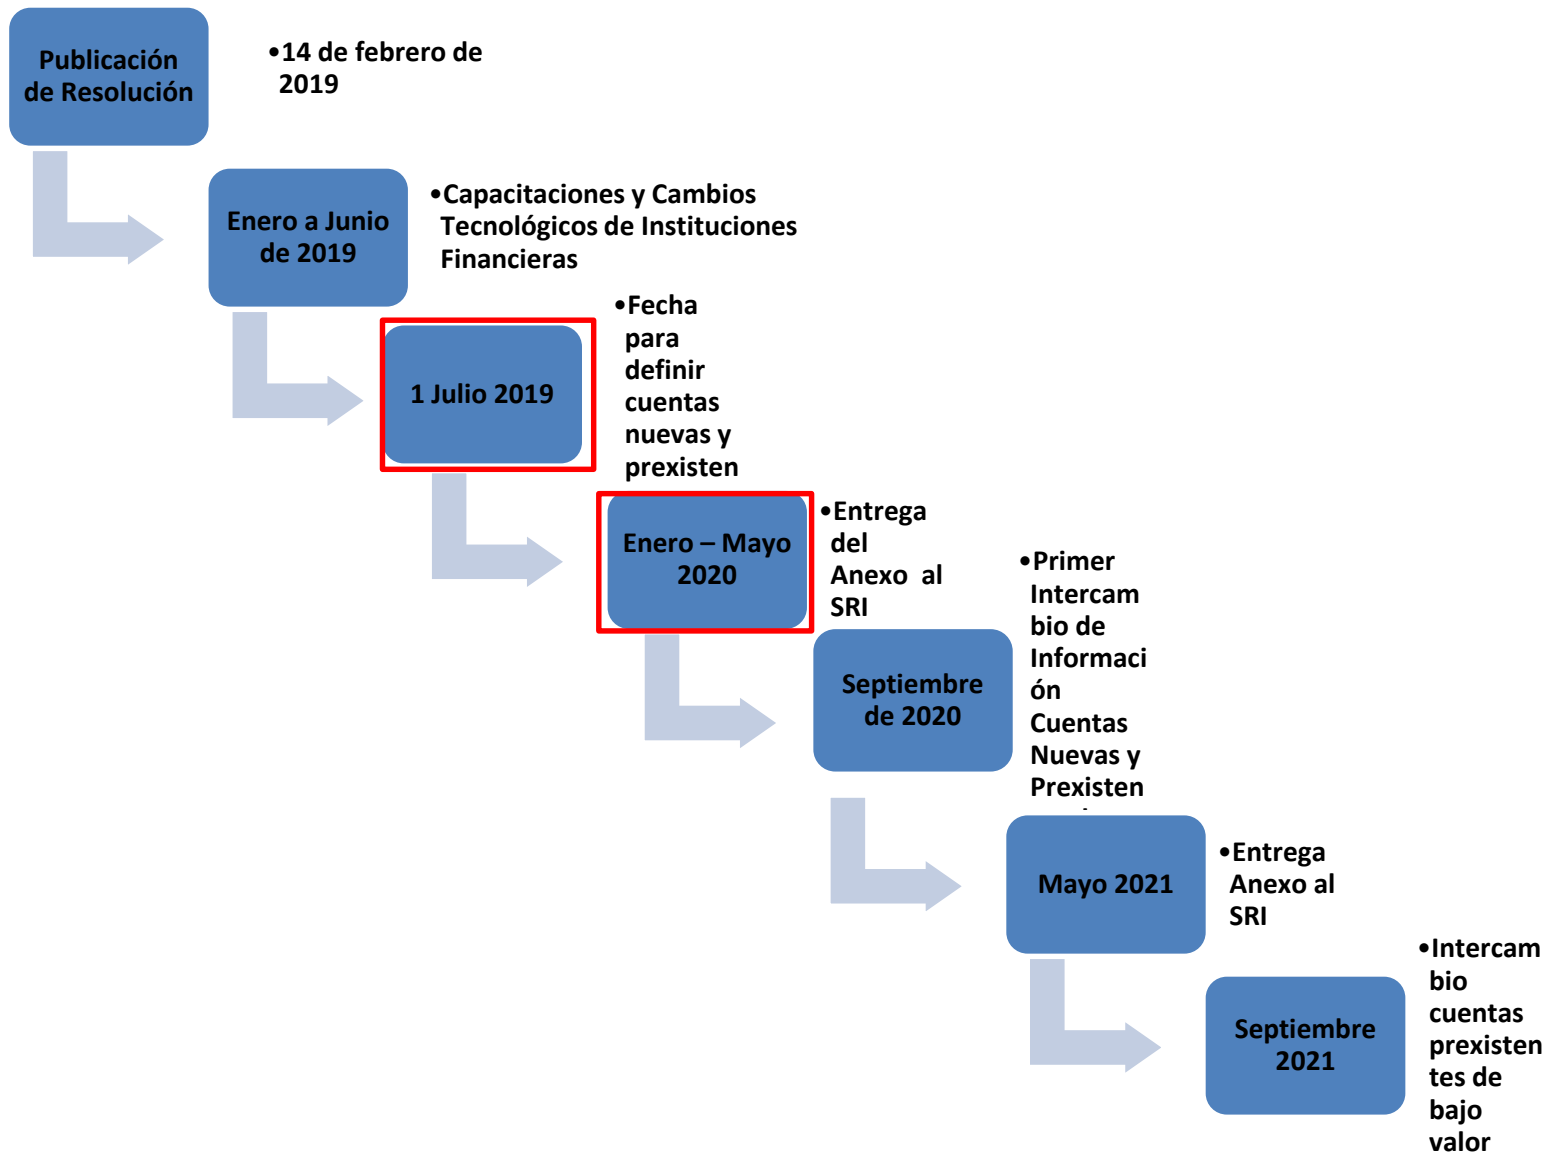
Publicación de Resolución

•14 de febrero de 2019

Enero a Junio de 2019

•Capacitaciones y Cambios Tecnológicos de Instituciones Financieras

1 Julio 2019

•Fecha para definir cuentas nuevas y prexisten

Enero – Mayo 2020

•Entrega del Anexo al SRI

Septiembre de 2020

•Primer Intercambio de Información Cuentas Nuevas y Prexisten

Mayo 2021

•Entrega Anexo al SRI

Septiembre 2021

•Intercambio cuentas prexistentes de bajo valor